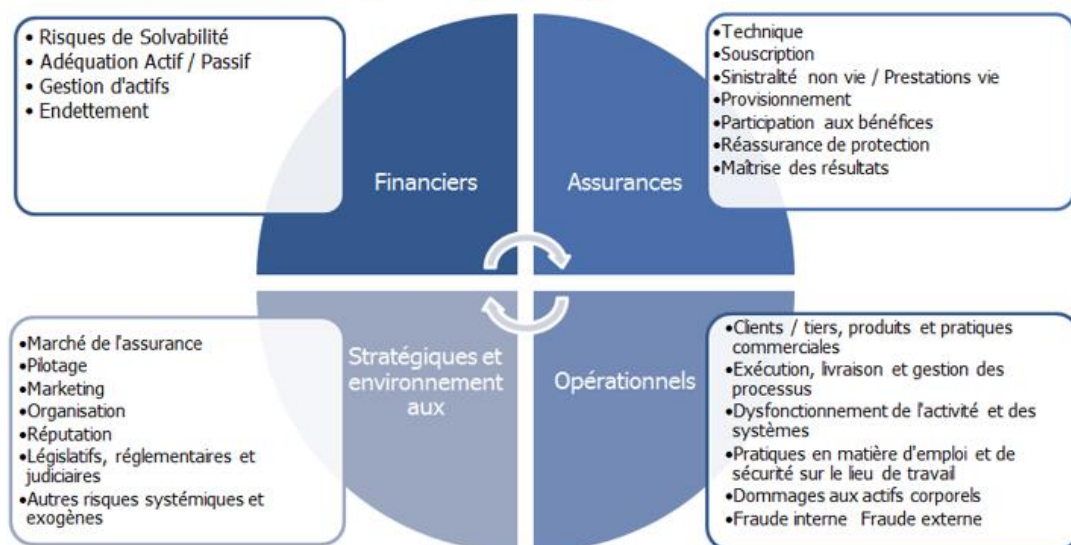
• Risques de Solvabilité
• Adéquation Actif / Passif
• Gestion d'actifs
• Endettement

Financiers

Assurances

•Technique
•Souscription
•Sinistralité non vie / Prestations vie
•Provisionnement
•Participation aux bénéfices
•Réassurance de protection
•Maîtrise des résultats

•Marché de l'assurance
•Pilotage
•Marketing
•Organisation
•Réputation
•Législatifs, réglementaires et judiciaires
•Autres risques systémiques et exogènes

Stratégiques et environnement aux

Opérationnels

•Clients / tiers, produits et pratiques commerciales
•Exécution, livraison et gestion des processus
•Dysfonctionnement de l'activité et des systèmes
•Pratiques en matière d'emploi et de sécurité sur le lieu de travail
•Dommages aux actifs corporels
•Fraude interne Fraude externe